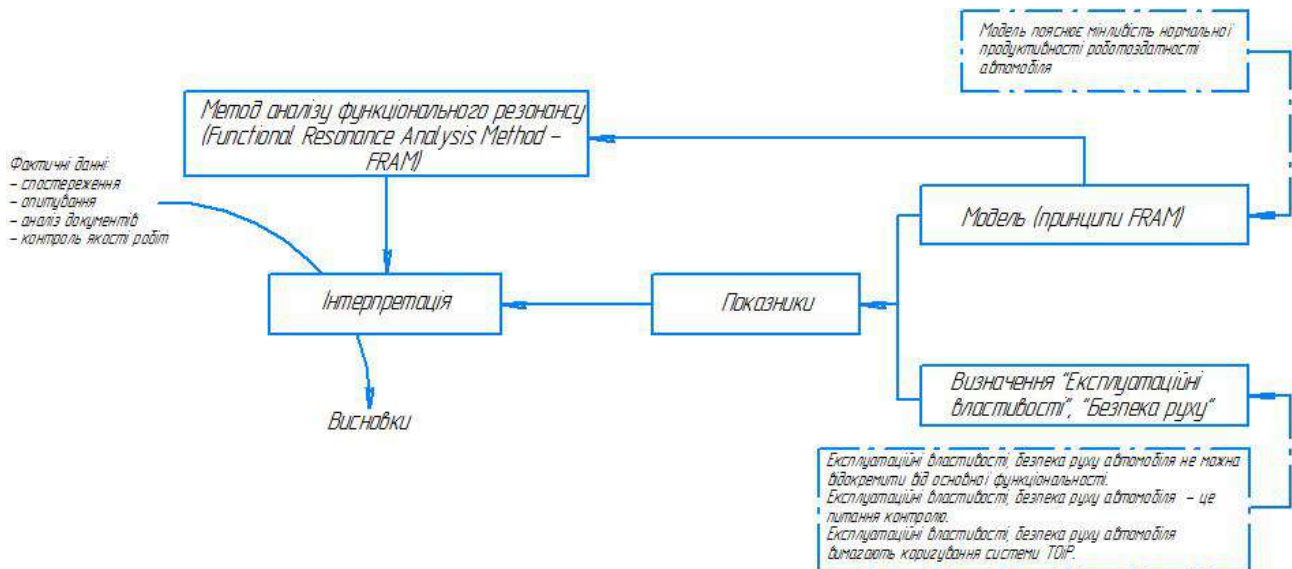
Модель пояснює мінливість нормальної продуктивності роботоздатності автомобіля

Метод аналізу функціонального резонансу (Functional Resonance Analysis Method – FRAM)

Фактичні данні:
– спостереження
– опитування
– аналіз документів
– контроль якості робіт

Модель (принципи FRAM)

Інтерпретація

Показники

Визначення "Експлуатаційні властивості", "Безпека руху"

Висновки

Експлуатаційні властивості, безпека руху автомобіля не можна відокремити від основної функціональності.
Експлуатаційні властивості, безпека руху автомобіля – це питання контролю.
Експлуатаційні властивості, безпека руху автомобіля вимагають коригування системи ТОіР.